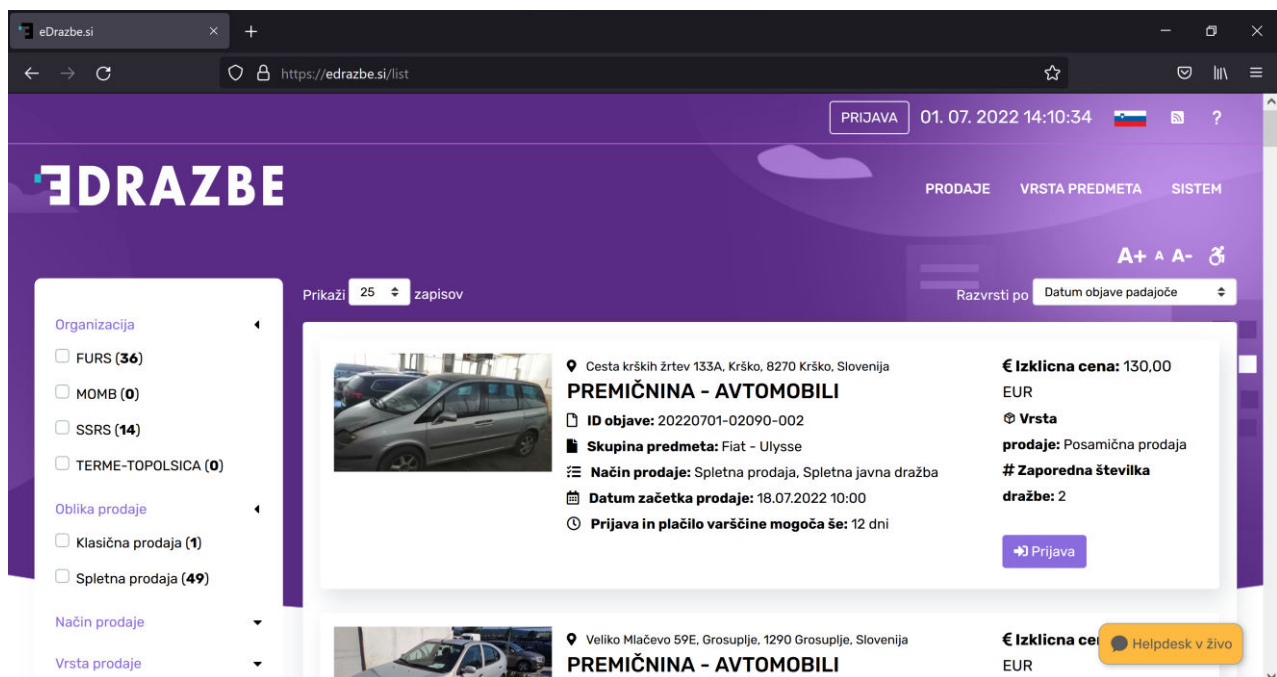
eDrazbe.si

https://edrazbe.si/list

PRIJAVA 01. 07. 2022 14:10:34 ?

EDRAZBE

PRODAJE VRSTA PREDMETA SISTEM

A+ A A-

Prikaži 25 zapisov

Razvrsti po Datum objave padajoče

Organizacija

FURS (**36**)

MOMB (**0**)

SSRS (**14**)

TERME-TOPOLSICA (**0**)

Oblika prodaje

Klasična prodaja (**1**)

Spletna prodaja (**49**)

Način prodaje

Vrsta prodaje

Cesta krških žrtev 133A, Krško, 8270 Krško, Slovenija

PREMIČNINA - AVTOMOBILI

**ID objave:** 20220701-02090-002

**Skupina predmeta:** Fiat - Ulysse

**Način prodaje:** Spletna prodaja, Spletna javna dražba

**Datum začetka prodaje:** 18.07.2022 10:00

**Prijava in plačilo varščine mogoča še:** 12 dni

**€ Izklicna cena:** 130,00 EUR

**Vrsta prodaje:** Posamična prodaja

**# Zaporedna številka dražbe:** 2

Prijava

Veliko Mlačevo 59E, Grosuplje, 1290 Grosuplje, Slovenija

PREMIČNINA - AVTOMOBILI

**€ Izklicna ce**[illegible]

EUR

Helpdesk v živo